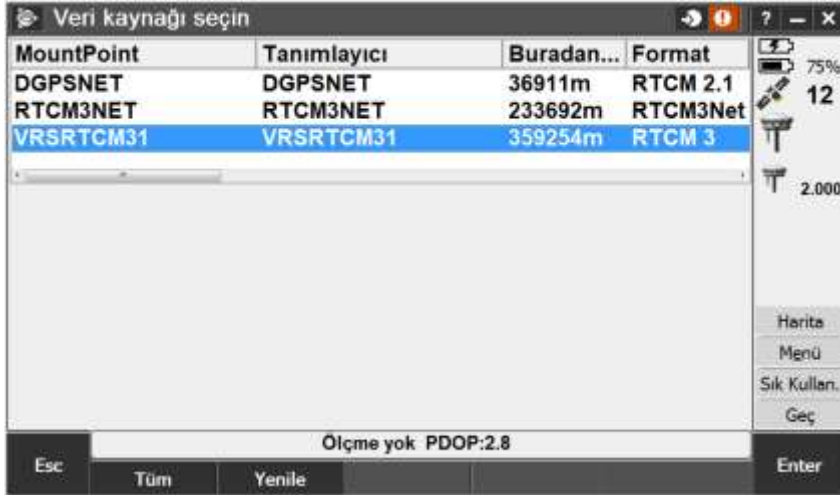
Veri kaynağı seçin

?  —  X

| MountPoint | Tanımlayıcı | Buradan... | Format |
|---|---|---|---|
| DGPSNET | DGPSNET | 36911m | RTCM 2.1 |
| RTCM3NET | RTCM3NET | 233692m | RTCM3Net |
| VRSRTCM31 | VRSRTCM31 | 359254m | RTCM 3 |

75%
12
2.000

Harita
Menü
Sık Kullan.
Geç

Ölçme yok PDOP:2.8

Esc
Tüm
Yenile
Enter